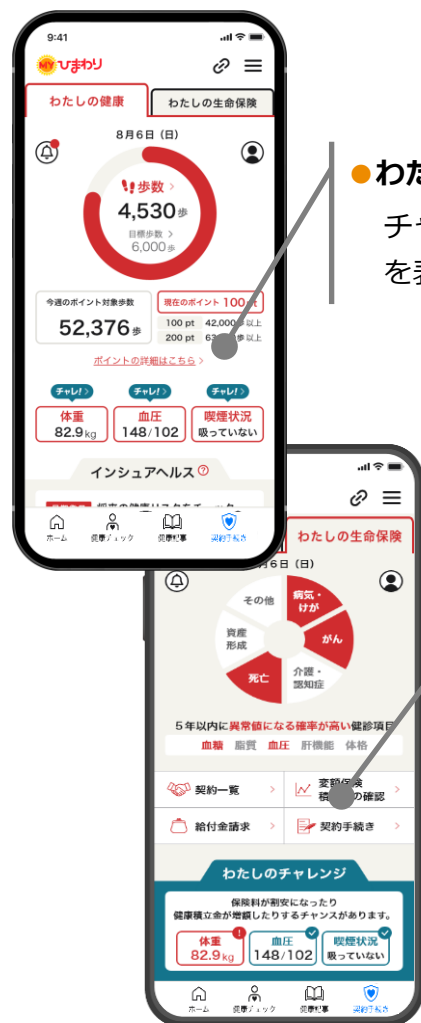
9:41

MY ひまわり

わたしの健康

わたしの生命保険

8月6日（日）

歩数 >

4,530歩

目標歩数 >
6,000歩

今週のポイント対象歩数

52,376歩

現在のポイント 100pt

100 pt 42,000歩以上
200 pt 63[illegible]歩以上

ポイントの詳細はこちら >

チャレ! >
体重
82.9kg

チャレ! >
血圧
148/102

チャレ! >
喫煙状況
吸っていない

インシュアヘルス

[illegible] 将来の健康リスクをチェック

ホーム 健康チェック 健康記事 契約手続き

●わた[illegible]

チ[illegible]

を表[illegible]

わたしの生命保険

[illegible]6日（日）

その他
病気・けが
資産形成
がん
死亡
介護・認知症

5年以内に異常値になる確率が高い健診項目

血糖 脂質 血圧 肝機能 体格

契約一覧 >
変額保険 積立金の確認 >
給付金請求 >
契約手続き >

わたしのチャレンジ

保険料が割安になったり
健康積立金が増額したりするチャンスがあります。

体重
82.9kg

血圧
148/102

喫煙状況
吸っていない

ホーム 健康チェック 健康記事 契約手続き